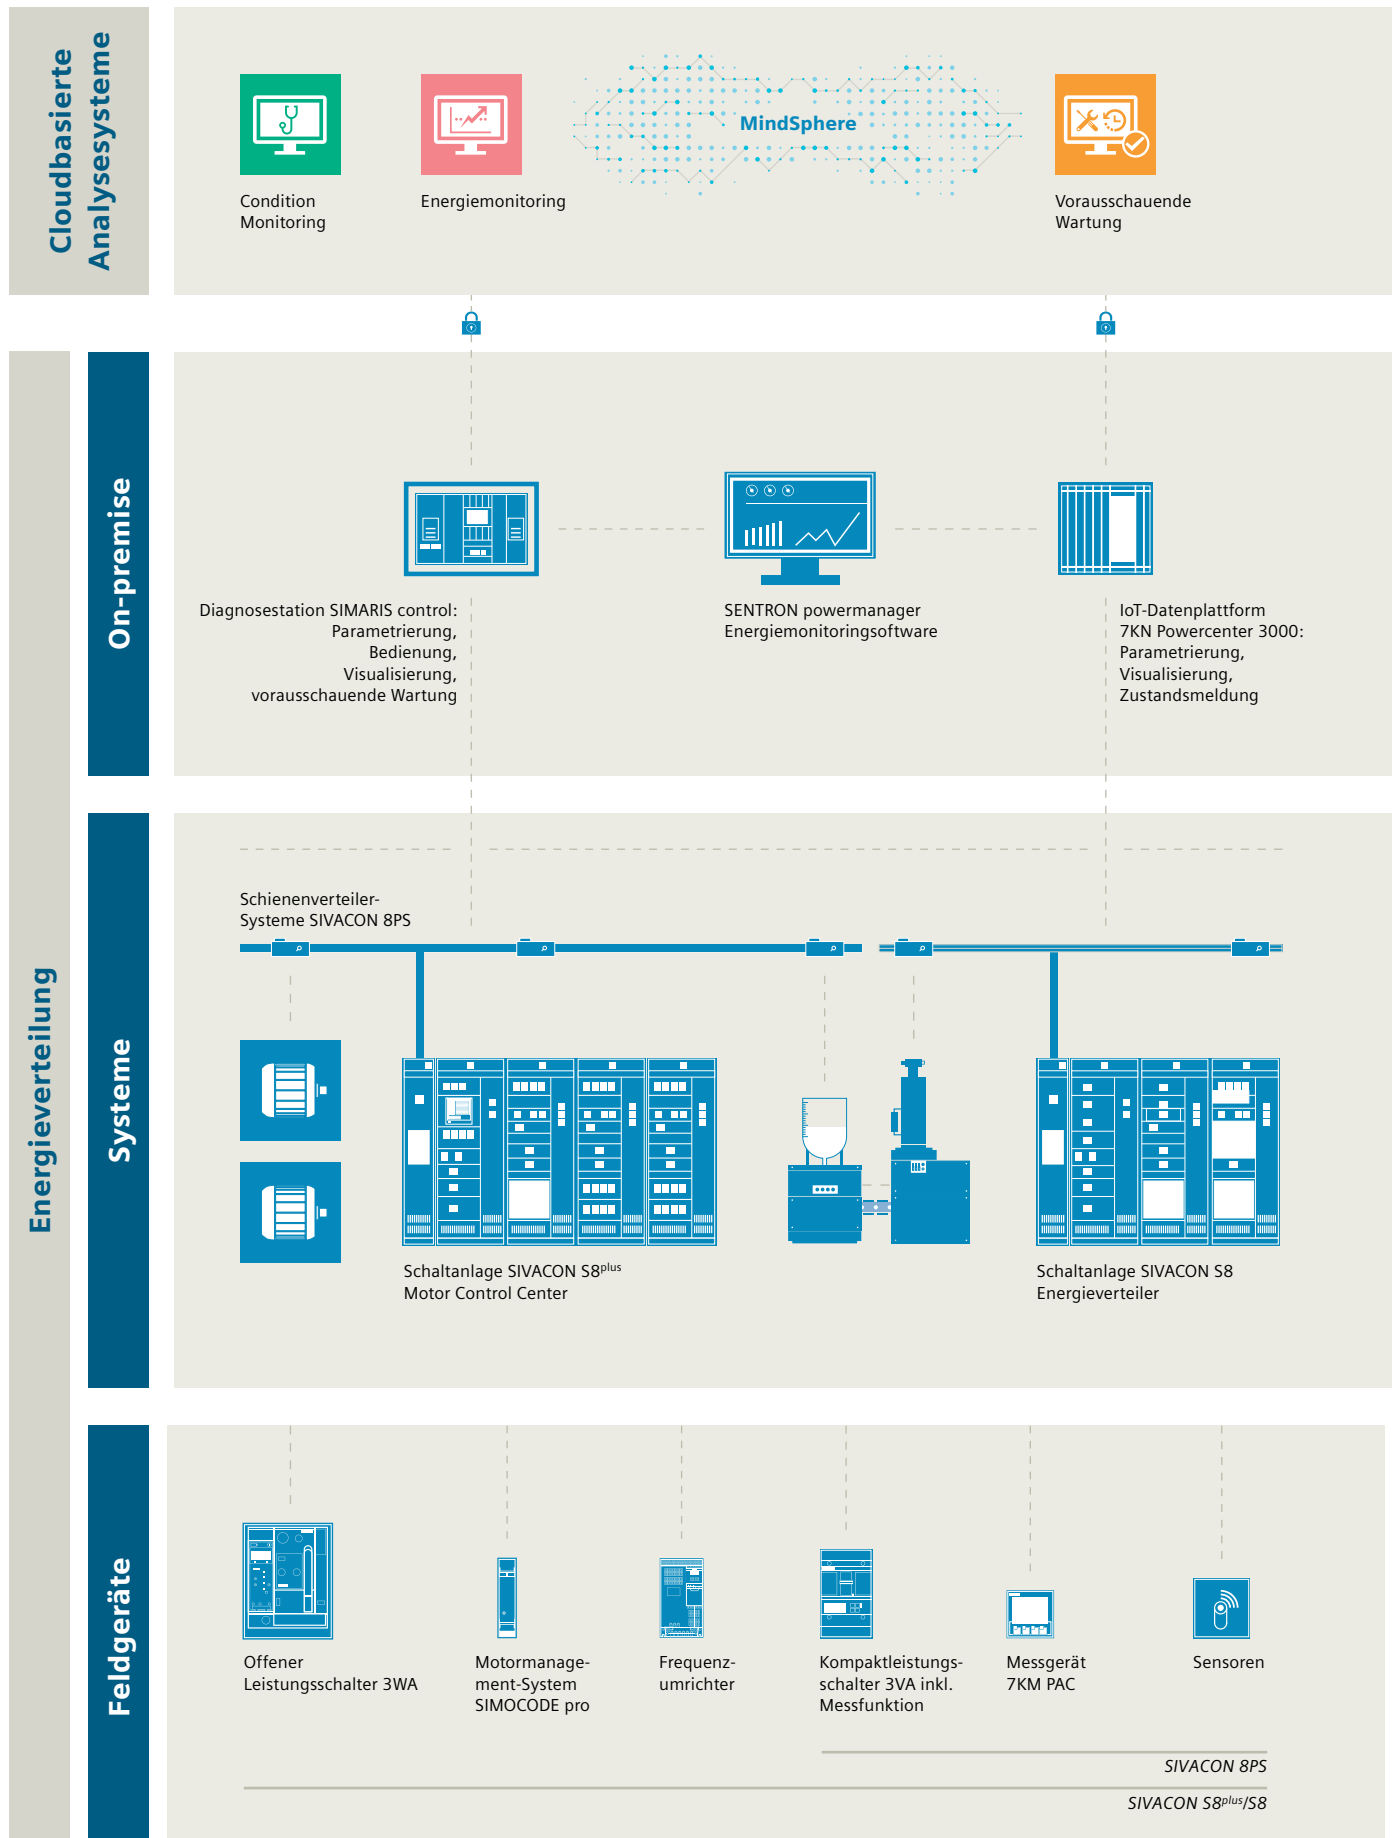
Cloudbasierte Analysesysteme

Condition Monitoring

Energiemonitoring

MindSphere

Vorausschauende Wartung

Energieverteilung

On-premise

Diagnosestation SIMARIS control: Parametrierung, Bedienung, Visualisierung, vorausschauende Wartung

SENTRON powermanager Energiemonitoringsoftware

IoT-Datenplattform 7KN Powercenter 3000: Parametrierung, Visualisierung, Zustandsmeldung

Systeme

Schienenverteiler-Systeme SIVACON 8PS

Schaltanlage SIVACON S8$^{plus}$ Motor Control Center

Schaltanlage SIVACON S8 Energieverteiler

Feldgeräte

Offener Leistungsschalter 3WA

Motormanagement-System SIMOCODE pro

Frequenzumrichter

Kompaktleistungsschalter 3VA inkl. Messfunktion

Messgerät 7KM PAC

Sensoren

SIVACON 8PS

SIVACON S8$^{plus}$/S8